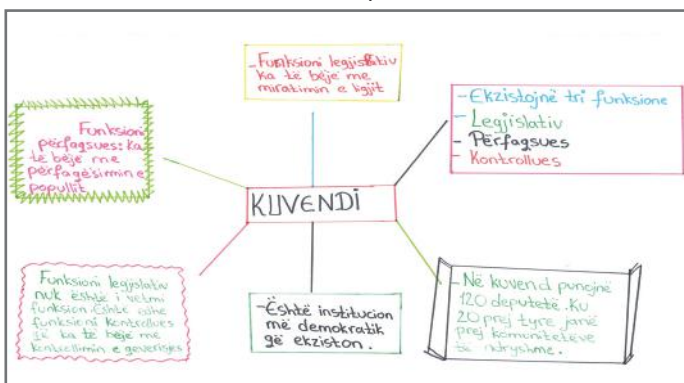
-Funksioni legjislativ ka të bëjë me miratimin e ligjit

Funksioni përfagsues: ka të bëjë me përfagësimin e popullit

-Ekzistojnë tri funksione
- Legjislativ
- Përfagsues
- Kontrollues

KUVENDI

Funksioni legjislativ nuk është i vetmi funksion. Është edhe funksioni kontrollues që ka të bëjë me kontrollimin e geverises

-Është institucion më demokratik që ekziston.

-Në kuvend punojnë 120 deputetë. Ku 20 prej tyre janë prej komuniteteve të ndryshme.